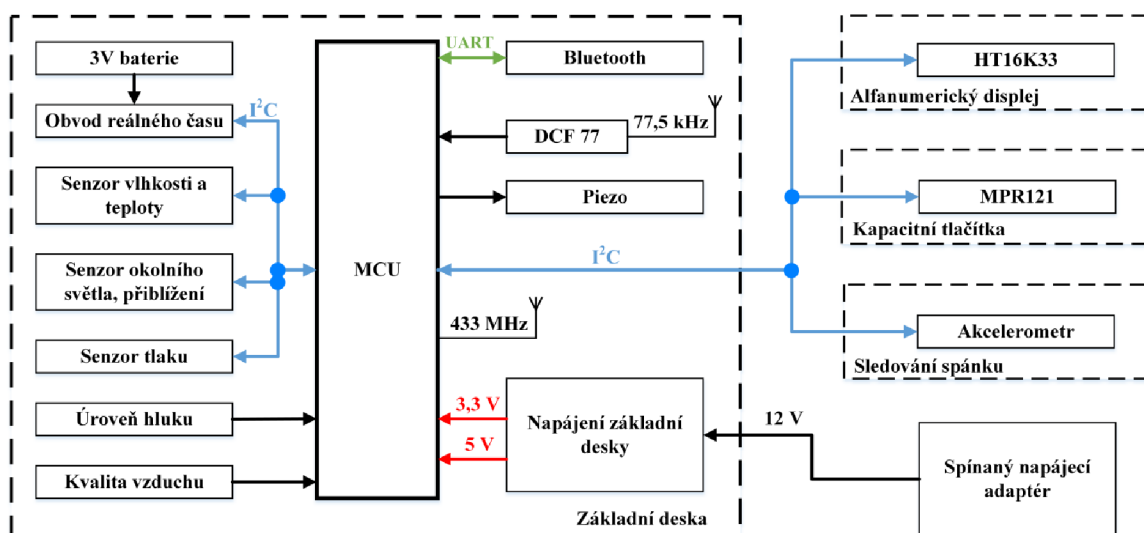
3V baterie

Obvod reálného času

$I^2C$

Senzor vlhkosti a teploty

Senzor okolního světla, přiblížení

Senzor tlaku

Úroveň hluku

Kvalita vzduchu

MCU

UART

Bluetooth

DCF 77

77,5 kHz

Piezo

$I^2C$

433 MHz

3,3 V

5 V

Napájení základní desky

Základní deska

HT16K33

Alfanumerický displej

MPR121

Kapacitní tlačítka

Akcelerometr

Sledování spánku

12 V

Spínaný napájecí adaptér